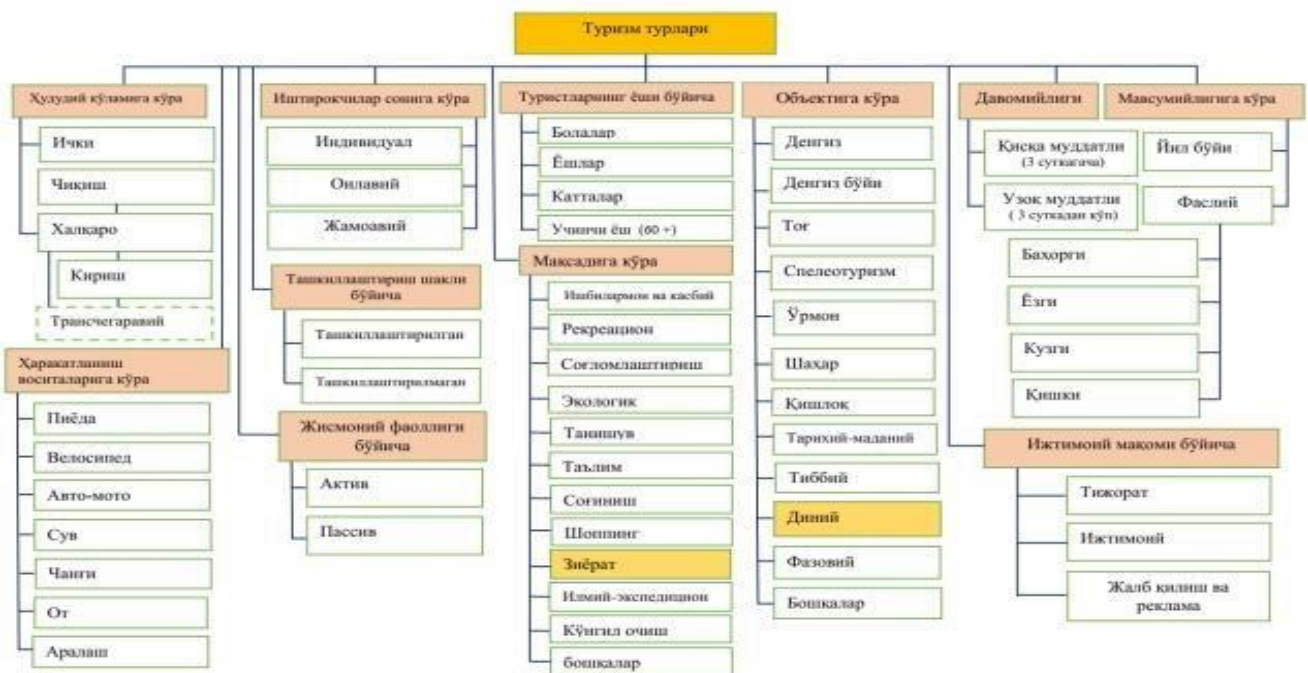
Туризм турлари

Ҳудудий кўламига кўра
Ички
Чиқиш
Халқаро
Кириш
Трансчегаравий

Ҳаракатланиш воситаларига кўра
Пиёда
Велосипед
Авто-мото
Сув
Чанғи
От
Аралаш

Иштирокчилар сонига кўра
Индивидуал
Оилавий
Жамоавий

Ташкиллаштириш шакли бўйича
Ташкиллаштирилган
Ташкиллаштирилмаган

Жисмоний фаоллиги бўйича
Актив
Пассив

Туристларнинг ёши бўйича
Болалар
Ёшлар
Катталар
Учинчи ёш (60 +)

Мақсадига кўра
Ишбилармон ва касбий
Рекреацион
Соғломлаштириш
Экологик
Танишув
Таълим
Соғиниш
Шоппинг
Зиёрат
Илмий-экспедицион
Кўнгил очиш
бошқалар

Объектига кўра
Денгиз
Денгиз бўйи
Тоғ
Спелеотуризм
Ўрмон
Шаҳар
Қишлоқ
Тарихий-маданий
Тиббий
Диний
Фазовий
Бошқалар

Давомийлиги
Қисқа муддатли (3 суткагача)
Узоқ муддатли (3 суткадан кўп)

Мавсумийлигига кўра
Йил бўйи
Фаслий
Баҳорги
Ёзги
Кузги
Қишки

Ижтимоий мақоми бўйича
Тижорат
Ижтимоий
Жалб қилиш ва реклама